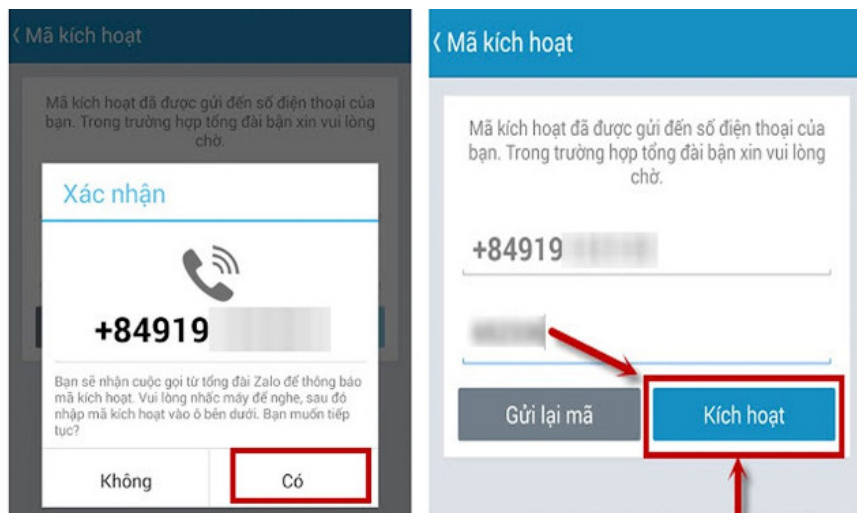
‹ Mã kích hoạt

Mã kích hoạt đã được gửi đến số điện thoại của bạn. Trong trường hợp tổng đài bạn xin vui lòng chờ.

Xác nhận

+84919 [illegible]

Bạn sẽ nhận cuộc gọi từ tổng đài Zalo để thông báo mã kích hoạt. Vui lòng nhấc máy để nghe, sau đó nhập mã kích hoạt vào ô bên dưới. Bạn muốn tiếp tục?

Không

Có

‹ Mã kích hoạt

Mã kích hoạt đã được gửi đến số điện thoại của bạn. Trong trường hợp tổng đài bạn xin vui lòng chờ.

+84919 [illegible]

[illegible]

Gửi lại mã

Kích hoạt